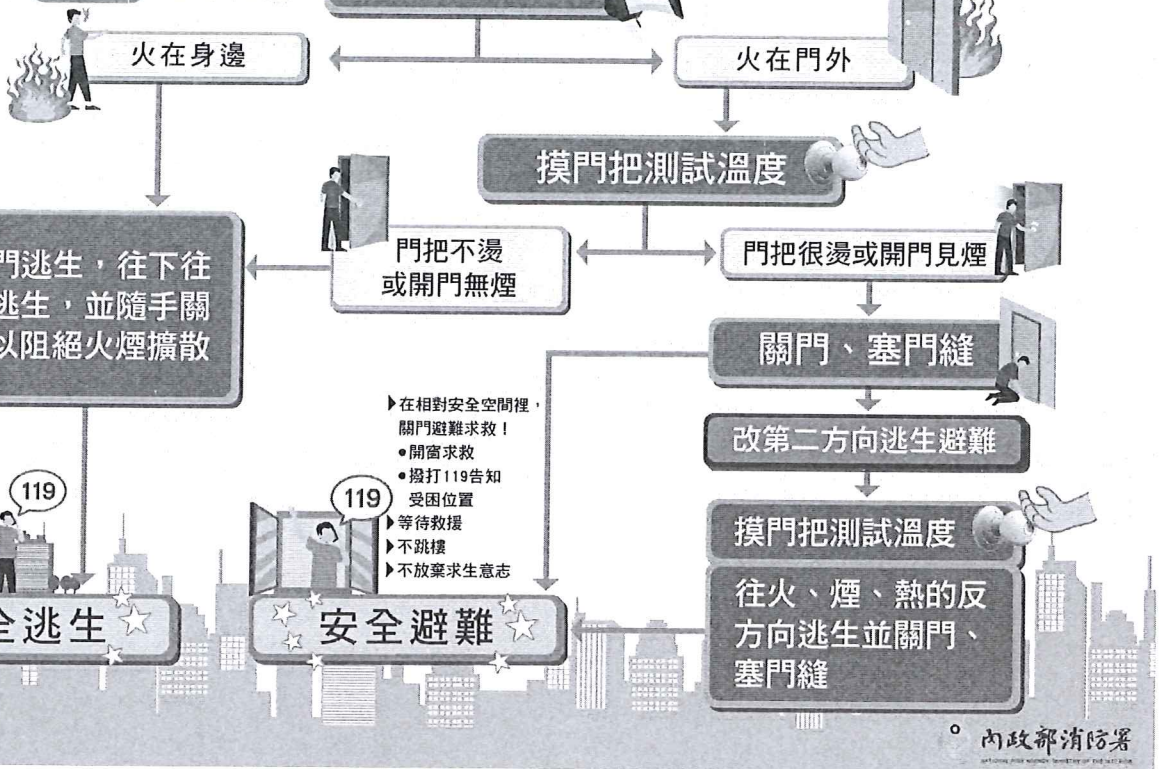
火在身邊

火在門外

摸門把測試溫度

門把不燙或開門無煙

門把很燙或開門見煙

門逃生，往下往逃生，並隨手關以阻絕火煙擴散

關門、塞門縫

▶在相對安全空間裡，關門避難求救！
●開窗求救
●撥打119告知受困位置
▶等待救援
▶不跳樓
▶不放棄求生意志

改第二方向逃生避難

摸門把測試溫度

119

119

往火、煙、熱的反方向逃生並關門、塞門縫

全逃生

安全避難

內政部消防署